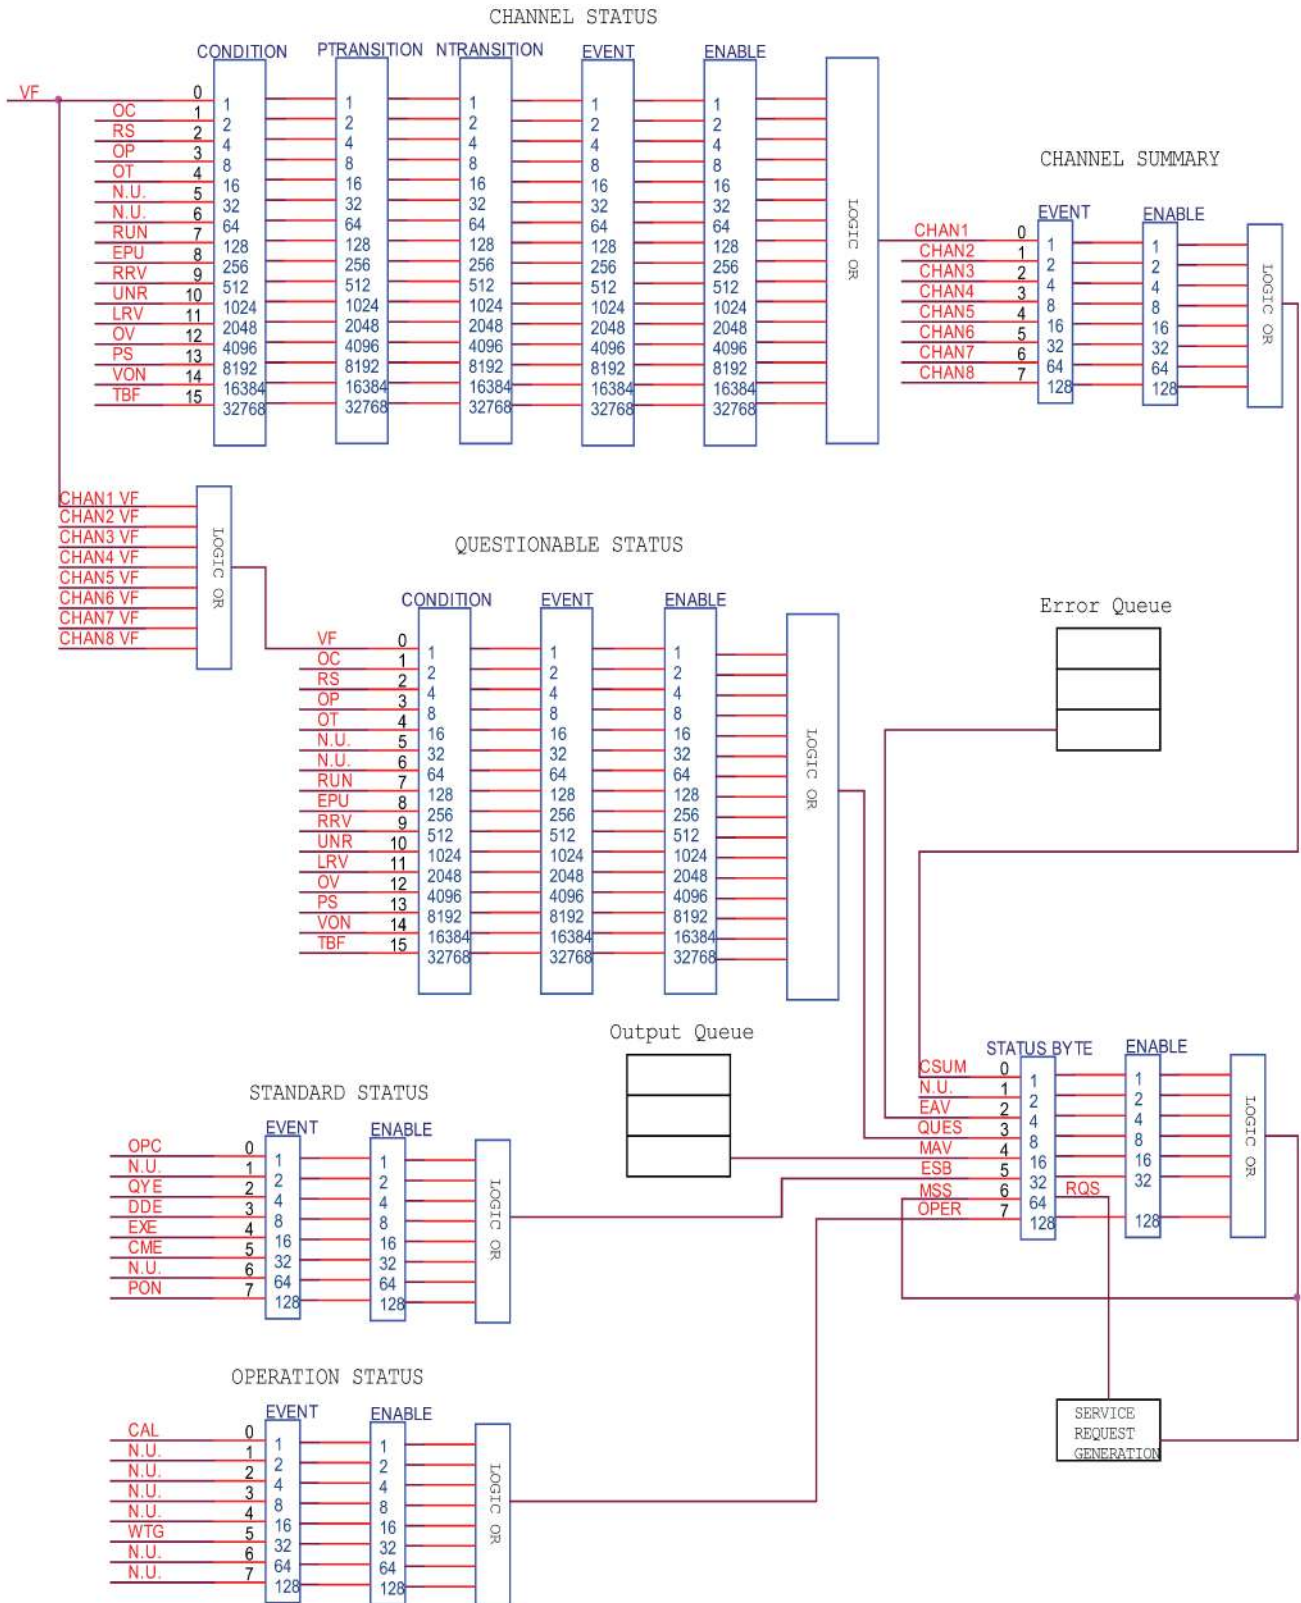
CHANNEL STATUS

CONDITION PTRANSITION NTRANSITION EVENT ENABLE

VF 0
OC 1
RS 2
OP 3
OT 4
N.U. 5
N.U. 6
RUN 7
EPU 8
RRV 9
UNR 10
LRV 11
OV 12
PS 13
VON 14
TBF 15

1 2 4 8 16 32 64 128 256 512 1024 2048 4096 8192 16384 32768

1 2 4 8 16 32 64 128 256 512 1024 2048 4096 8192 16384 32768

1 2 4 8 16 32 64 128 256 512 1024 2048 4096 8192 16384 32768

1 2 4 8 16 32 64 128 256 512 1024 2048 4096 8192 16384 32768

1 2 4 8 16 32 64 128 256 512 1024 2048 4096 8192 16384 32768

LOGIC OR

CHANNEL SUMMARY

EVENT ENABLE

CHAN1 0
CHAN2 1
CHAN3 2
CHAN4 3
CHAN5 4
CHAN6 5
CHAN7 6
CHAN8 7

1 2 4 8 16 32 64 128

1 2 4 8 16 32 64 128

LOGIC OR

CHAN1 VF
CHAN2 VF
CHAN3 VF
CHAN4 VF
CHAN5 VF
CHAN6 VF
CHAN7 VF
CHAN8 VF

LOGIC OR

QUESTIONABLE STATUS

CONDITION EVENT ENABLE

VF 0
OC 1
RS 2
OP 3
OT 4
N.U. 5
N.U. 6
RUN 7
EPU 8
RRV 9
UNR 10
LRV 11
OV 12
PS 13
VON 14
TBF 15

1 2 4 8 16 32 64 128 256 512 1024 2048 4096 8192 16384 32768

1 2 4 8 16 32 64 128 256 512 1024 2048 4096 8192 16384 32768

1 2 4 8 16 32 64 128 256 512 1024 2048 4096 8192 16384 32768

LOGIC OR

Error Queue

Output Queue

STATUS BYTE ENABLE

CSUM 0
N.U. 1
EAV 2
QUES 3
MAV 4
ESB 5
MSS 6
OPER 7

1 2 4 8 16 32 64 128

RQS

1 2 4 8 16 32 128

LOGIC OR

STANDARD STATUS

EVENT ENABLE

OPC 0
N.U. 1
QYE 2
DDE 3
EXE 4
CME 5
N.U. 6
PON 7

1 2 4 8 16 32 64 128

1 2 4 8 16 32 64 128

LOGIC OR

OPERATION STATUS

EVENT ENABLE

CAL 0
N.U. 1
N.U. 2
N.U. 3
N.U. 4
WTG 5
N.U. 6
N.U. 7

1 2 4 8 16 32 64 128

1 2 4 8 16 32 64 128

LOGIC OR

SERVICE REQUEST GENERATION